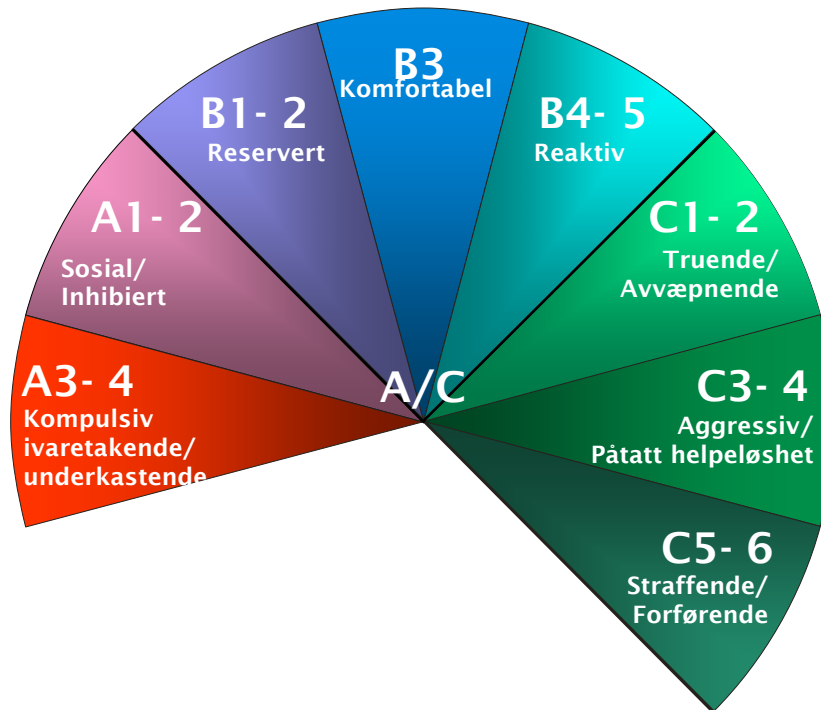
A3- 4
Kompulsiv ivaretakende/ underkastende

A1- 2
Sosial/ Inhibiert

B1- 2
Reservert

B3
Komfortabel

B4- 5
Reaktiv

C1- 2
Truende/ Avvæpnende

C3- 4
Aggressiv/ Påtatt helpeløshet

C5- 6
Straffende/ Forførende

A/C